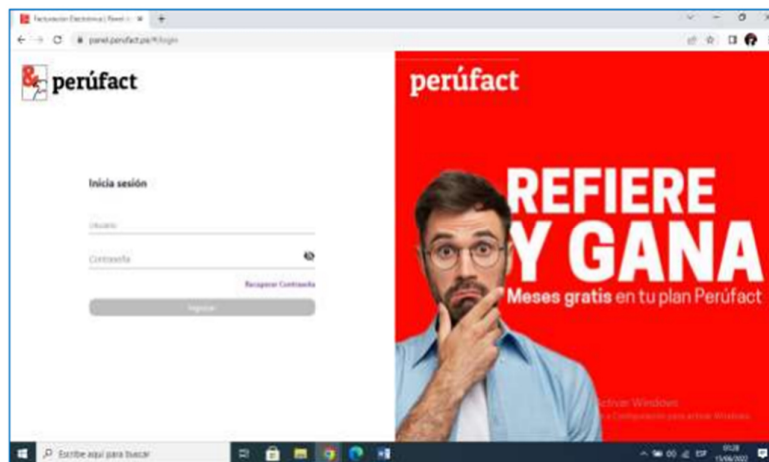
Facturación Electrónica | Panel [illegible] ×

panel.perufact.pe/#/login

perúfact

Inicia sesión

Usuario

Contraseña

Recuperar Contraseña

Ingresar

perúfact

REFIERE Y GANA

Meses gratis en tu plan Perúfact

Activar Windows
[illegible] a Configuración para activar Windows.

Escribe aquí para buscar

ESP 01:28 13/06/2022